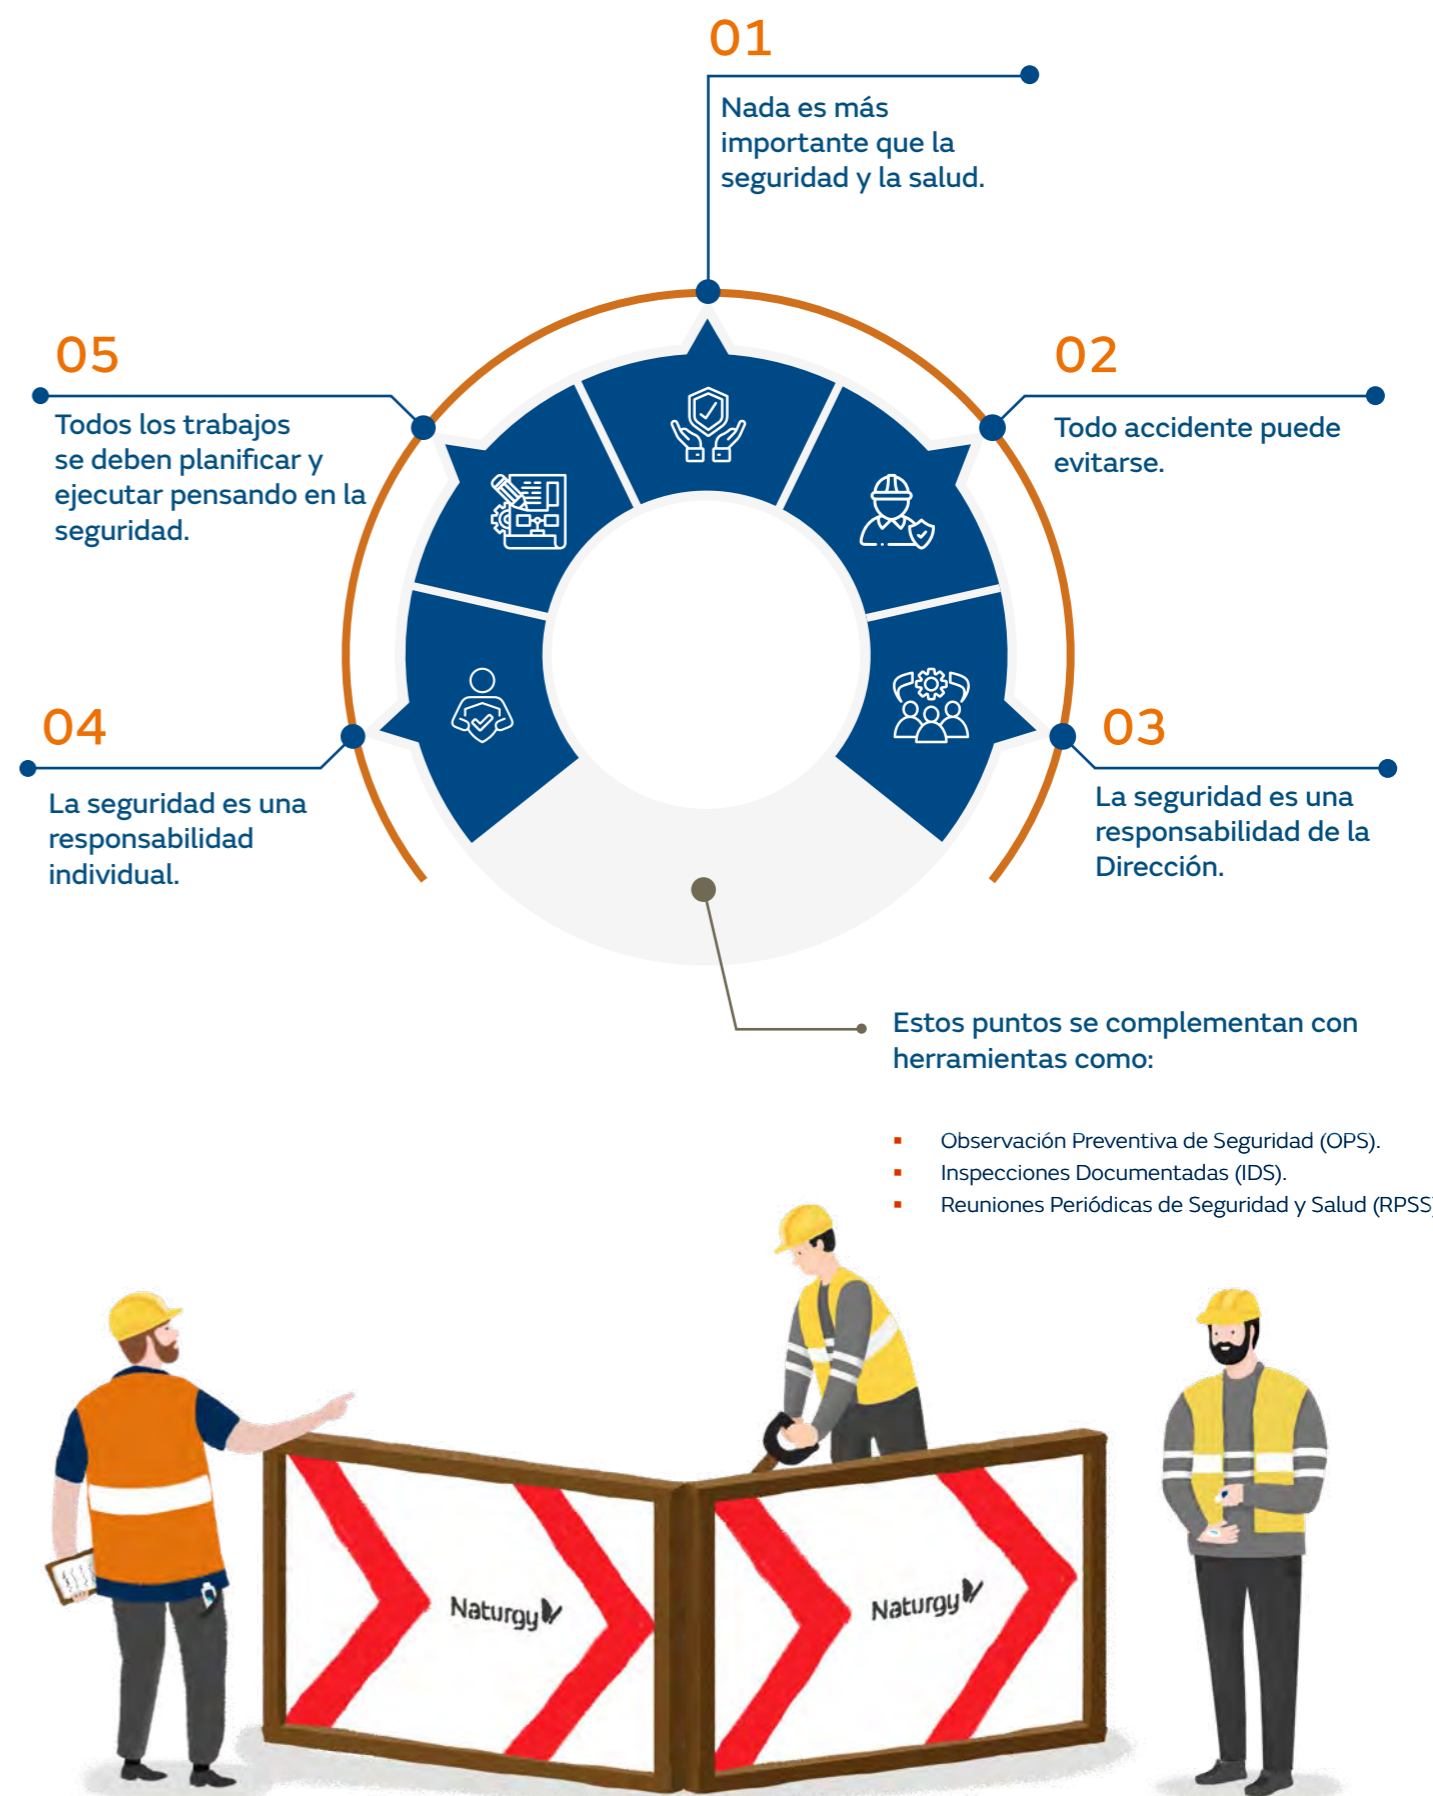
01

Nada es más importante que la seguridad y la salud.

05

Todos los trabajos se deben planificar y ejecutar pensando en la seguridad.

02

Todo accidente puede evitarse.

04

La seguridad es una responsabilidad individual.

03

La seguridad es una responsabilidad de la Dirección.

Estos puntos se complementan con herramientas como:

- Observación Preventiva de Seguridad (OPS).
- Inspecciones Documentadas (IDS).
- Reuniones Periódicas de Seguridad y Salud (RPSS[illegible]

Naturgy

Naturgy